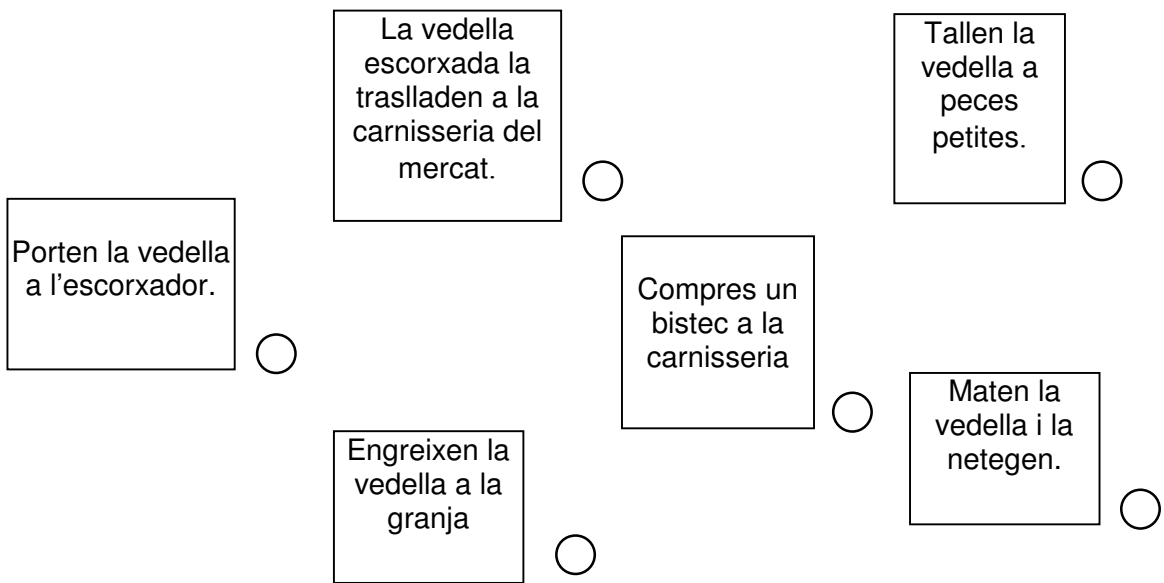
La vedella escorxada la traslladen a la carnisseria del mercat.

Tallen la vedella a peces petites.

Porten la vedella a l'escorxador.

Compres un bistec a la carnisseria

Maten la vedella i la netegen.

Engreixen la vedella a la granja